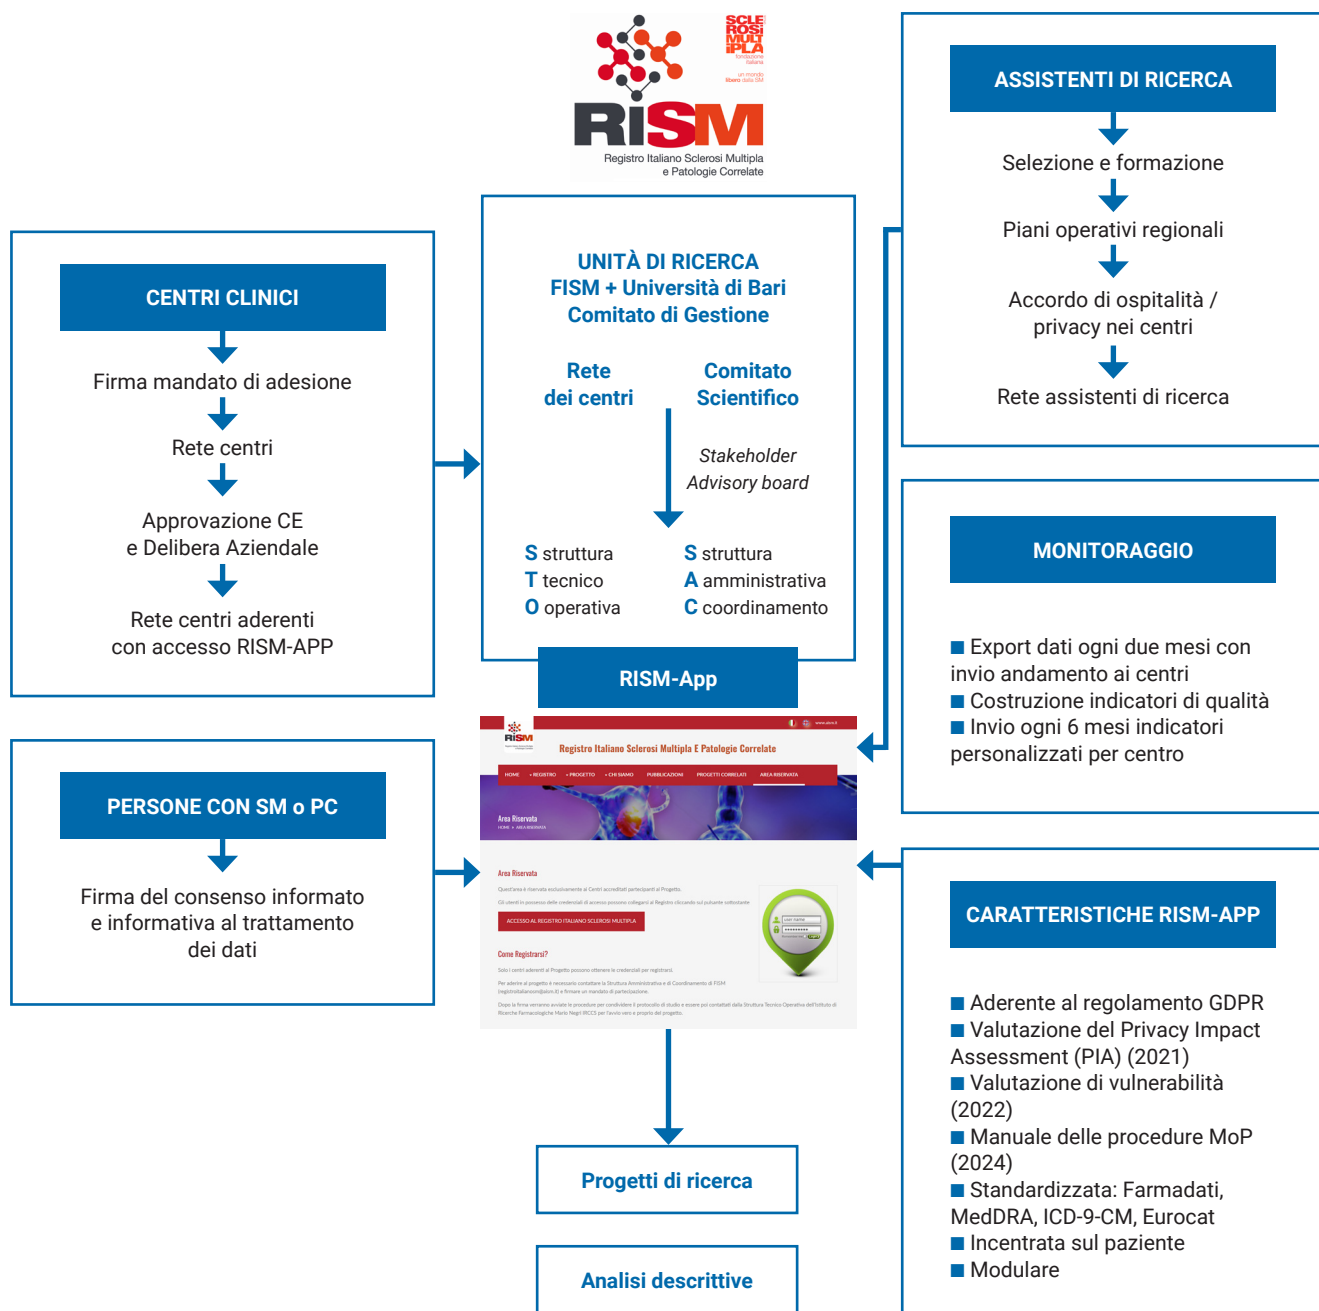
SCLE ROSI MULT IPLA
fondazione italiana
un mondo libero dalla SM

RISM
Registro Italiano Sclerosi Multipla e Patologie Correlate

ASSISTENTI DI RICERCA

Selezione e formazione

Piani operativi regionali

Accordo di ospitalità / privacy nei centri

Rete assistenti di ricerca

CENTRI CLINICI

Firma mandato di adesione

Rete centri

Approvazione CE e Delibera Aziendale

Rete centri aderenti con accesso RISM-APP

UNITÀ DI RICERCA
FISM + Università di Bari
Comitato di Gestione

Rete dei centri

Comitato Scientifico

Stakeholder Advisory board

S struttura
T tecnico
O operativa

S struttura
A amministrativa
C coordinamento

RISM-App

MONITORAGGIO

■ Export dati ogni due mesi con invio andamento ai centri
■ Costruzione indicatori di qualità
■ Invio ogni 6 mesi indicatori personalizzati per centro

Registro Italiano Sclerosi Multipla E Patologie Correlate

HOME • REGISTRO • PROGETTO • CHI SIAMO PUBBLICAZIONI PROGETTI CORRELATI AREA RISERVATA

Area Riservata
HOME • AREA RISERVATA

Area Riservata

ACCESSO AL REGISTRO ITALIANO SCLEROSI MULTIPLA

Come Registrarsi?

PERSONE CON SM o PC

Firma del consenso informato e informativa al trattamento dei dati

CARATTERISTICHE RISM-APP

■ Aderente al regolamento GDPR
■ Valutazione del Privacy Impact Assessment (PIA) (2021)
■ Valutazione di vulnerabilità (2022)
■ Manuale delle procedure MoP (2024)
■ Standardizzata: Farmadati, MedDRA, ICD-9-CM, Eurocat
■ Incentrata sul paziente
■ Modulare

Progetti di ricerca

Analisi descrittive